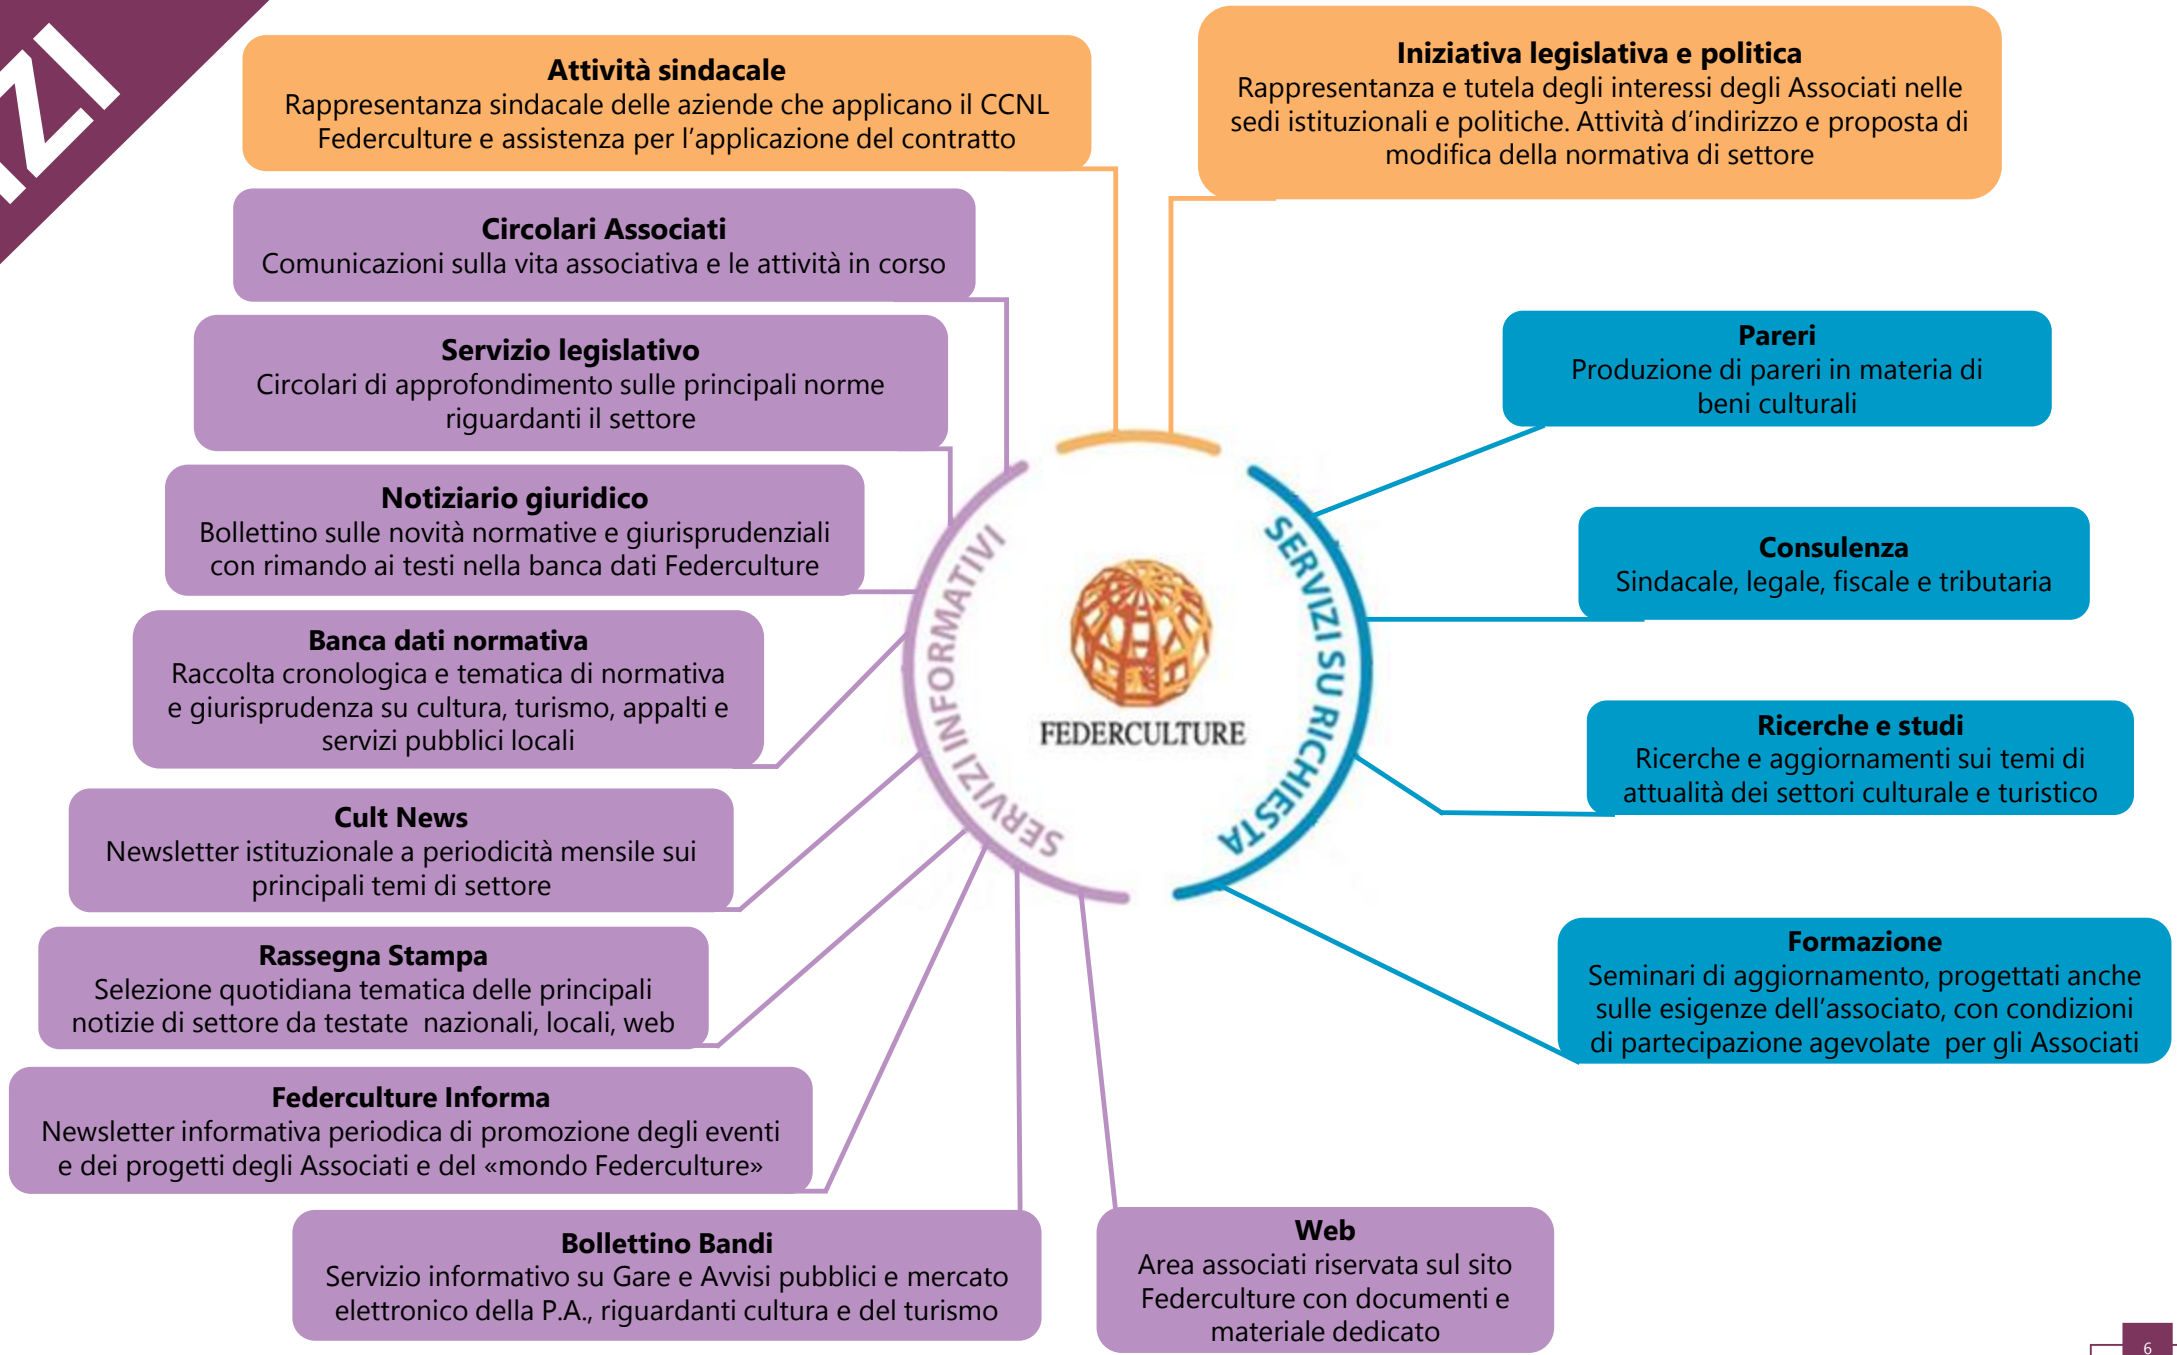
ZI

Attività sindacale
Rappresentanza sindacale delle aziende che applicano il CCNL Federculture e assistenza per l'applicazione del contratto

Iniziativa legislativa e politica
Rappresentanza e tutela degli interessi degli Associati nelle sedi istituzionali e politiche. Attività d'indirizzo e proposta di modifica della normativa di settore

Circolari Associati
Comunicazioni sulla vita associativa e le attività in corso

Servizio legislativo
Circolari di approfondimento sulle principali norme riguardanti il settore

Pareri
Produzione di pareri in materia di beni culturali

Notiziario giuridico
Bollettino sulle novità normative e giurisprudenziali con rimando ai testi nella banca dati Federculture

Consulenza
Sindacale, legale, fiscale e tributaria

Banca dati normativa
Raccolta cronologica e tematica di normativa e giurisprudenza su cultura, turismo, appalti e servizi pubblici locali

SERVIZI INFORMATIVI

FEDERCULTURE

SERVIZI SU RICHIESTA

Ricerche e studi
Ricerche e aggiornamenti sui temi di attualità dei settori culturale e turistico

Cult News
Newsletter istituzionale a periodicità mensile sui principali temi di settore

Formazione
Seminari di aggiornamento, progettati anche sulle esigenze dell'associato, con condizioni di partecipazione agevolate per gli Associati

Rassegna Stampa
Selezione quotidiana tematica delle principali notizie di settore da testate nazionali, locali, web

Federculture Informa
Newsletter informativa periodica di promozione degli eventi e dei progetti degli Associati e del «mondo Federculture»

Bollettino Bandi
Servizio informativo su Gare e Avvisi pubblici e mercato elettronico della P.A., riguardanti cultura e del turismo

Web
Area associati riservata sul sito Federculture con documenti e materiale dedicato

6